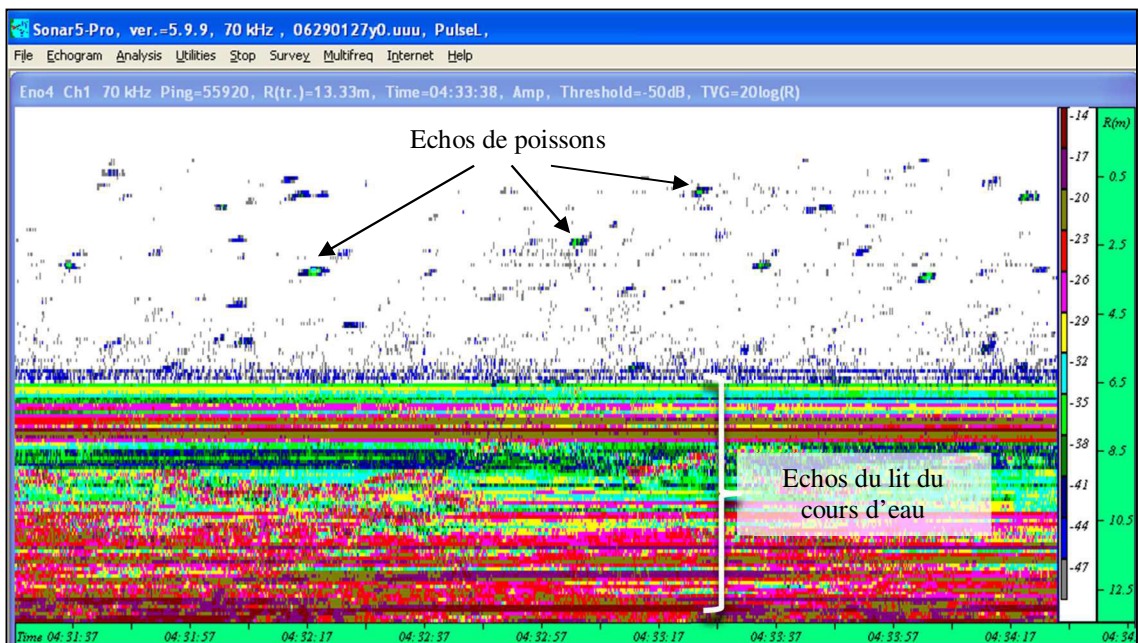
Sonar5-Pro, ver.=5.9.9, 70 kHz , 06290127y0.uuu, PulseL,

File Echogram Analysis Utilities Stop Survey Multifreq Internet Help

Eno4 Ch1 70 kHz Ping=55920, R(tr.)=13.33m, Time=04:33:38, Amp, Threshold=-50dB, TVG=20log(R)

Echos de poissons

Echos du lit du cours d'eau

-14
-17
-20
-23
-26
-29
-32
-35
-38
-41
-44
-47

R(m)
0.5
2.5
4.5
6.5
8.5
10.5
12.5

Time 04:31:37 04:31:57 04:32:17 04:32:37 04:32:57 04:33:17 04:33:37 04:33:57 04:34:17 04:34